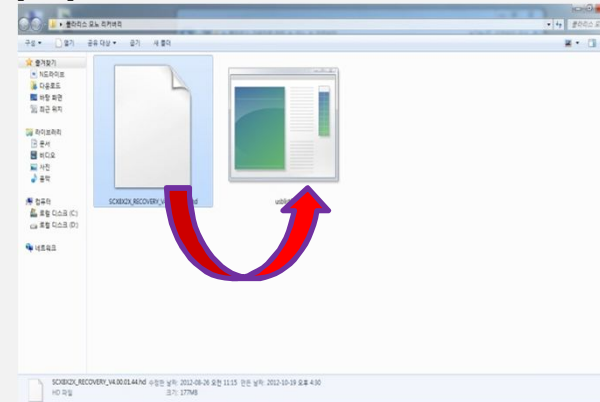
▸ 클라리스 모노 리커버리

구성 ▾ 열기 공유 대상 ▾ 굽기 새 폴더

즐겨찾기
N드라이브
다운로드
바탕 화면
최근 위치

라이브러리
문서
비디오
사진
음악

컴퓨터
로컬 디스크 (C:)
로컬 디스크 (D:)

네트워크

SCX8X2X_RECOVERY_V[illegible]hd

utbb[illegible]

SCX8X2X_RECOVERY_V4.00.01.44.hd 수정한 날짜: 2012-08-26 오전 11:15 만든 날짜: 2012-10-19 오후 4:30
HD 파일 크기: 177MB